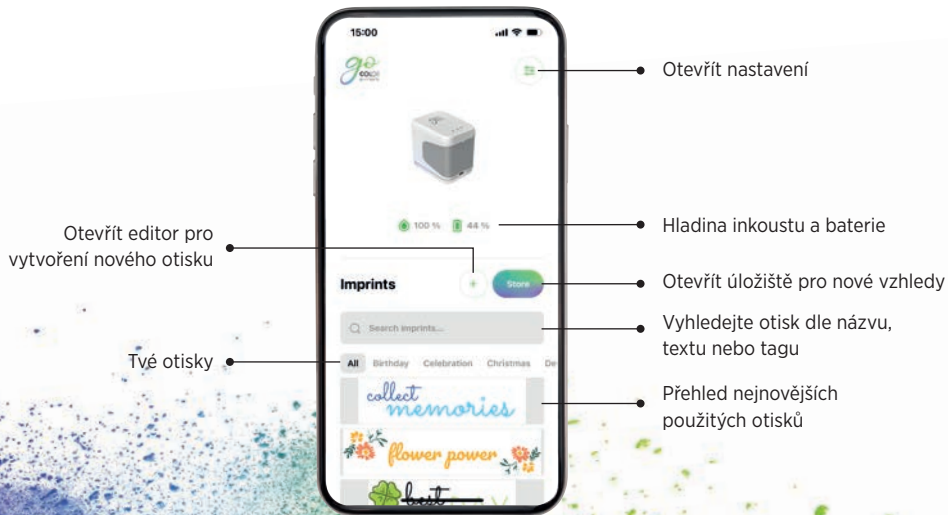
15:00

go color

Otevřít nastavení

100 %   44 %

Hladina inkoustu a baterie

Otevřít editor pro vytvoření nového otisku

Imprints

+

Store

Otevřít úložiště pro nové vzhledy

Search imprints...

Vyhledejte otisk dle názvu, textu nebo tagu

Tvé otisky

All   Birthday   Celebration   Christmas   De

collect memories

Přehled nejnovějších použitých otisků

flower power

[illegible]